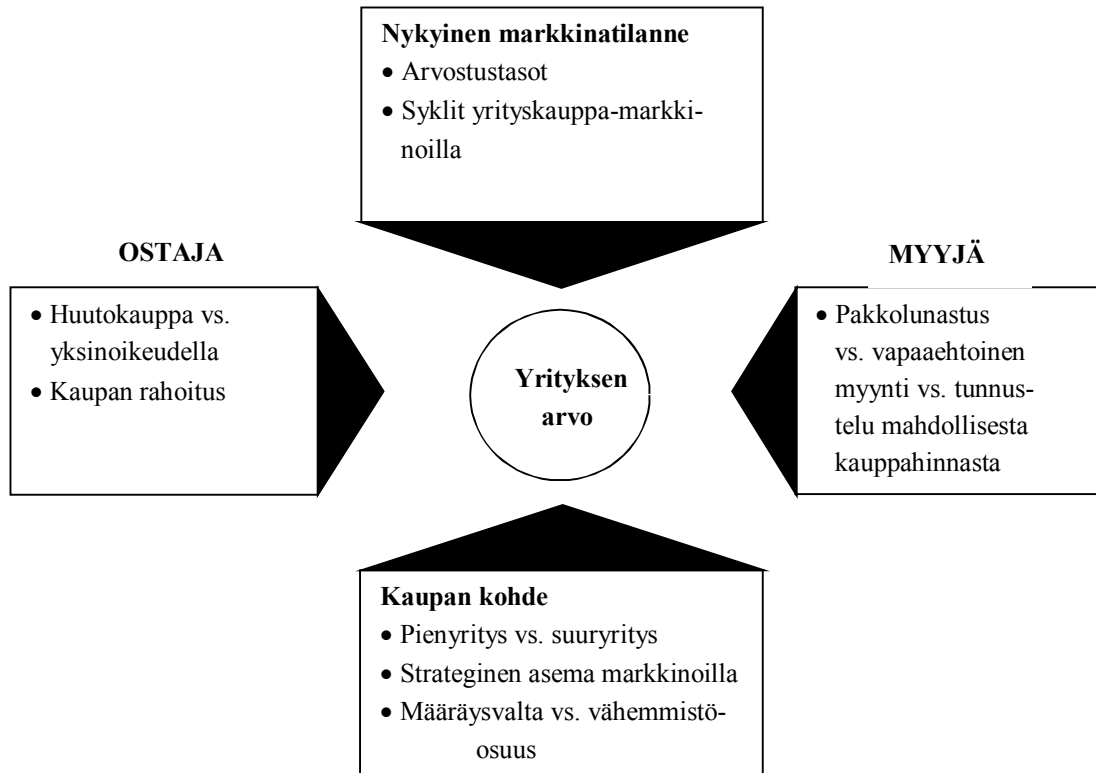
**Nykyinen markkinatilanne**
- Arvostustasot
- Syklit yrityskauppa-markkinoilla

**OSTAJA**
- Huutokauppa vs. yksinoikeudella
- Kaupan rahoitus

**Yrityksen arvo**

**MYYJÄ**
- Pakkolunastus vs. vapaaehtoinen myynti vs. tunnustelu mahdollisesta kauppahinnasta

**Kaupan kohde**
- Pienyritys vs. suuryritys
- Strateginen asema markkinoilla
- Määräysvalta vs. vähemmistöosuus